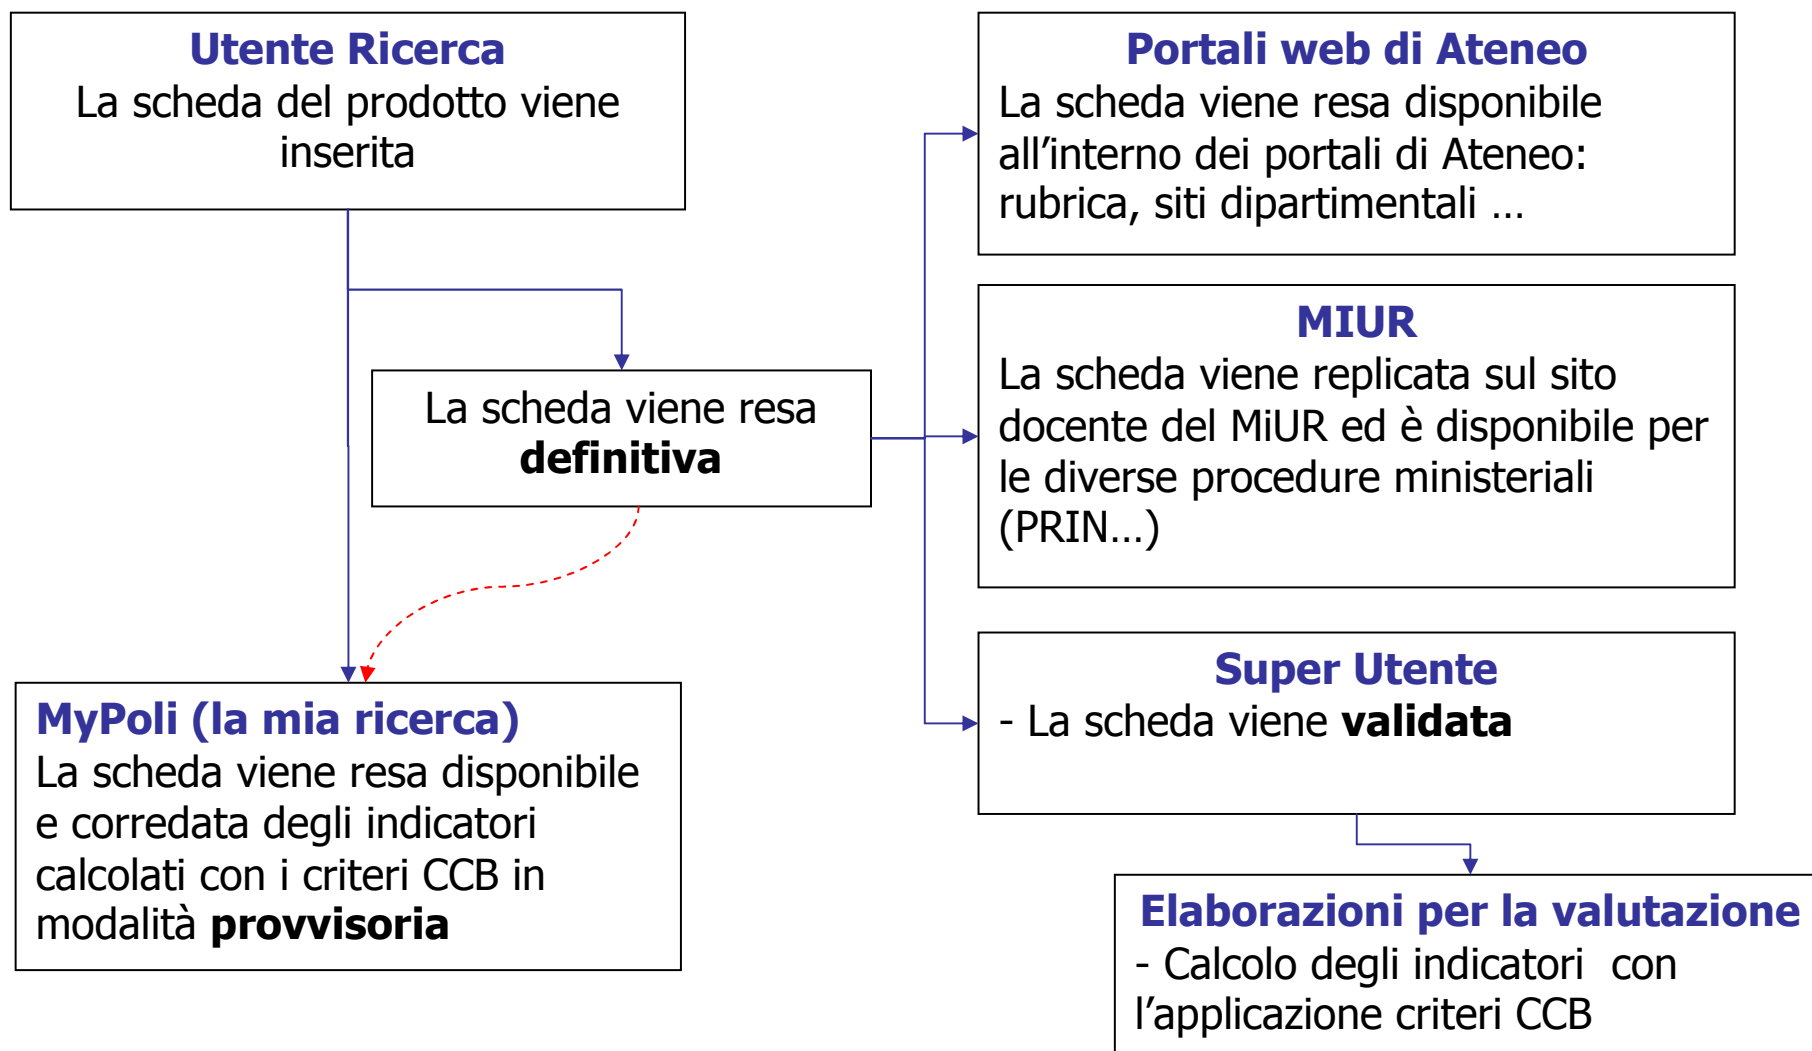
Utente Ricerca
La scheda del prodotto viene inserita

La scheda viene resa **definitiva**

MyPoli (la mia ricerca)
La scheda viene resa disponibile e corredata degli indicatori calcolati con i criteri CCB in modalità **provvisoria**

Portali web di Ateneo
La scheda viene resa disponibile all'interno dei portali di Ateneo: rubrica, siti dipartimentali …

MIUR
La scheda viene replicata sul sito docente del MiUR ed è disponibile per le diverse procedure ministeriali (PRIN…)

Super Utente
- La scheda viene **validata**

Elaborazioni per la valutazione
- Calcolo degli indicatori con l'applicazione criteri CCB